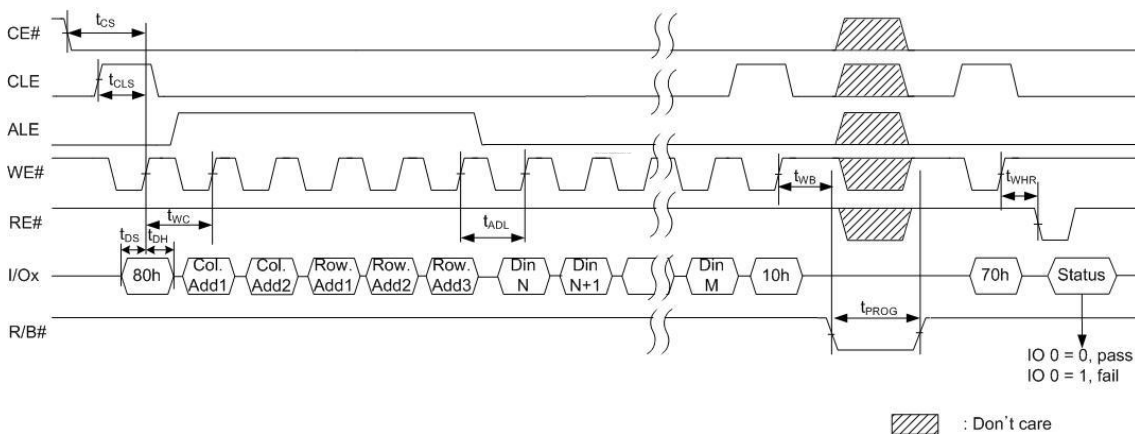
CE#
$t_{CS}$
CLE
$t_{CLS}$
ALE
WE#
RE#
$t_{DS}$
$t_{DH}$
$t_{WC}$
$t_{ADL}$
$t_{WB}$
$t_{WHR}$
I/Ox
80h
Col. Add1
Col. Add2
Row. Add1
Row. Add2
Row. Add3
Din N
Din N+1
Din M
10h
70h
Status
R/B#
$t_{PROG}$
IO 0 = 0, pass
IO 0 = 1, fail

: Don't care